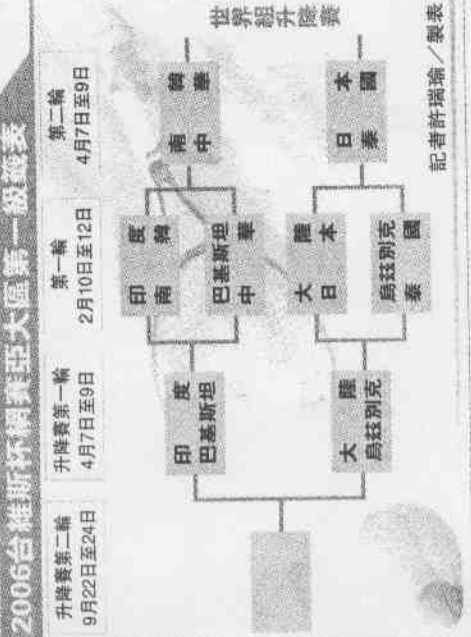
2006台維斯杯網賽亞大區第一級籤表

升降賽第二輪
9月22日至24日

升降賽第一輪
4月7日至9日

第一輪
2月10日至12日

第二輪
4月7日至9日

世界組升降賽

印度
巴基斯坦

大陸
烏茲別克

印度
南韓

巴基斯坦
中華

大陸
日本

烏茲別克
泰國

南韓
中華

日本
泰國

記者許瑞瑜／製表